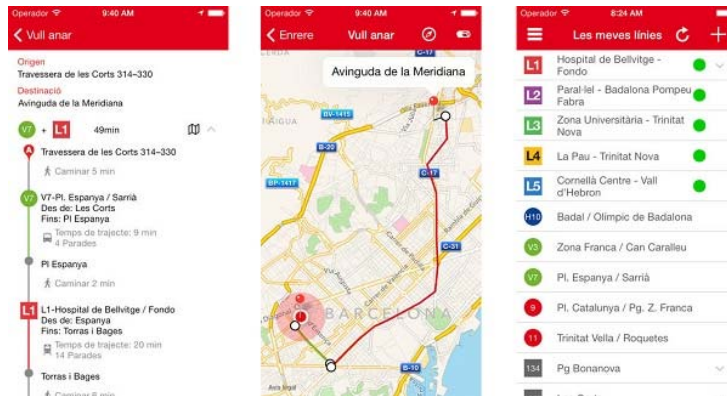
Operador 9:40 AM

Vull anar

Origen
Travessera de les Corts 314–330

Destinació
Avinguda de la Meridiana

V7 + L1 49min

A Travessera de les Corts 314–330

Caminar 5 min

V7-Pl. Espanya / Sarrià
Des de: Les Corts
Fins: Pl Espanya

Temps de trajecte: 9 min
4 Parades

Pl Espanya

Caminar 2 min

L1-Hospital de Bellvitge / Fondo
Des de: Espanya
Fins: Torras i Bages

Temps de trajecte: 20 min
14 Parades

Torras i Bages

Caminar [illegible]

Operador 9:40 AM

Enrere Vull anar

Avinguda de la Meridiana

B-20
BV-1415
C-17
BP-1417
C-31
BARCELONA
B-10

Operador 8:24 AM

Les meves línies

L1 Hospital de Bellvitge - Fondo
L2 Paral·lel - Badalona Pompeu Fabra
L3 Zona Universitària - Trinitat Nova
L4 La Pau - Trinitat Nova
L5 Cornellà Centre - Vall d'Hebron
H10 Badal / Olímpic de Badalona
V3 Zona Franca / Can Caralleu
V7 Pl. Espanya / Sarrià
9 Pl. Catalunya / Pg. Z. Franca
11 Trinitat Vella / Roquetes
134 Pg Bonanova